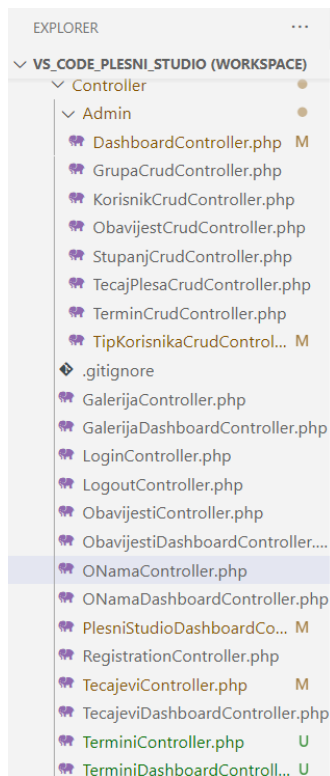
EXPLORER ...

VS_CODE_PLESNI_STUDIO (WORKSPACE)

Controller

Admin

DashboardController.php M

GrupaCrudController.php

KorisnikCrudController.php

ObavijestCrudController.php

StupanjCrudController.php

TecajPlesaCrudController.php

TerminCrudController.php

TipKorisnikaCrudControl... M

.gitignore

GalerijaController.php

GalerijaDashboardController.php

LoginController.php

LogoutController.php

ObavijestiController.php

ObavijestiDashboardController....

ONamaController.php

ONamaDashboardController.php

PlesniStudioDashboardCo... M

RegistrationController.php

TecajeviController.php M

TecajeviDashboardController.php

TerminiController.php U

TerminiDashboardControll... U